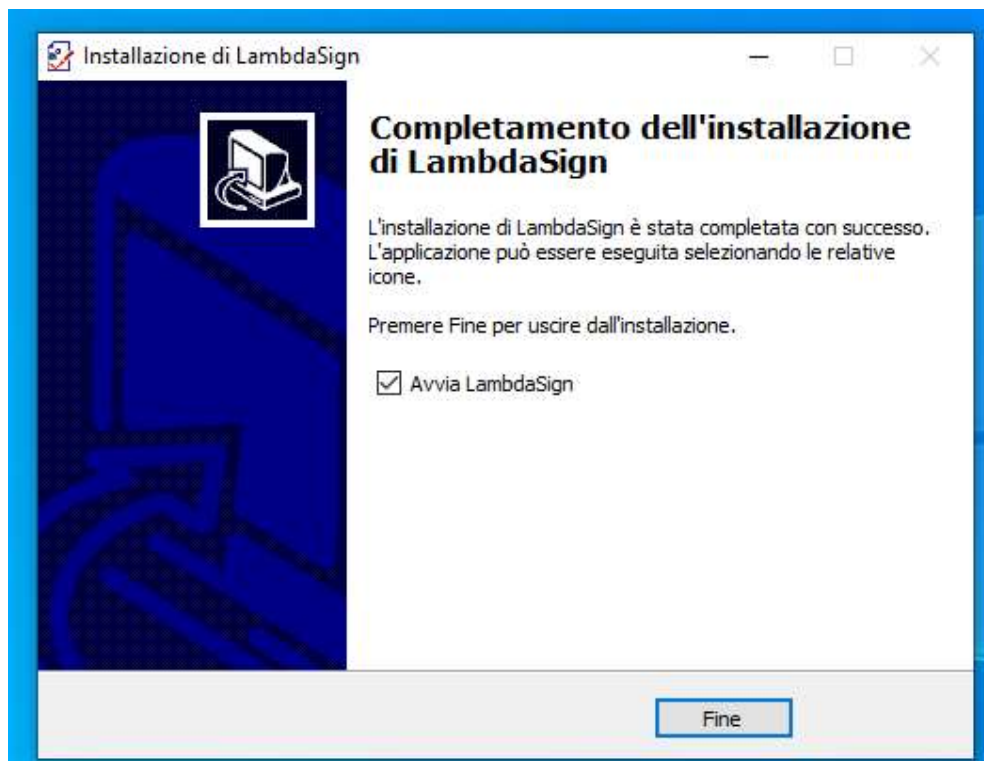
Installazione di LambdaSign

Completamento dell'installazione di LambdaSign

L'installazione di LambdaSign è stata completata con successo. L'applicazione può essere eseguita selezionando le relative icone.

Premere Fine per uscire dall'installazione.

Avvia LambdaSign

Fine